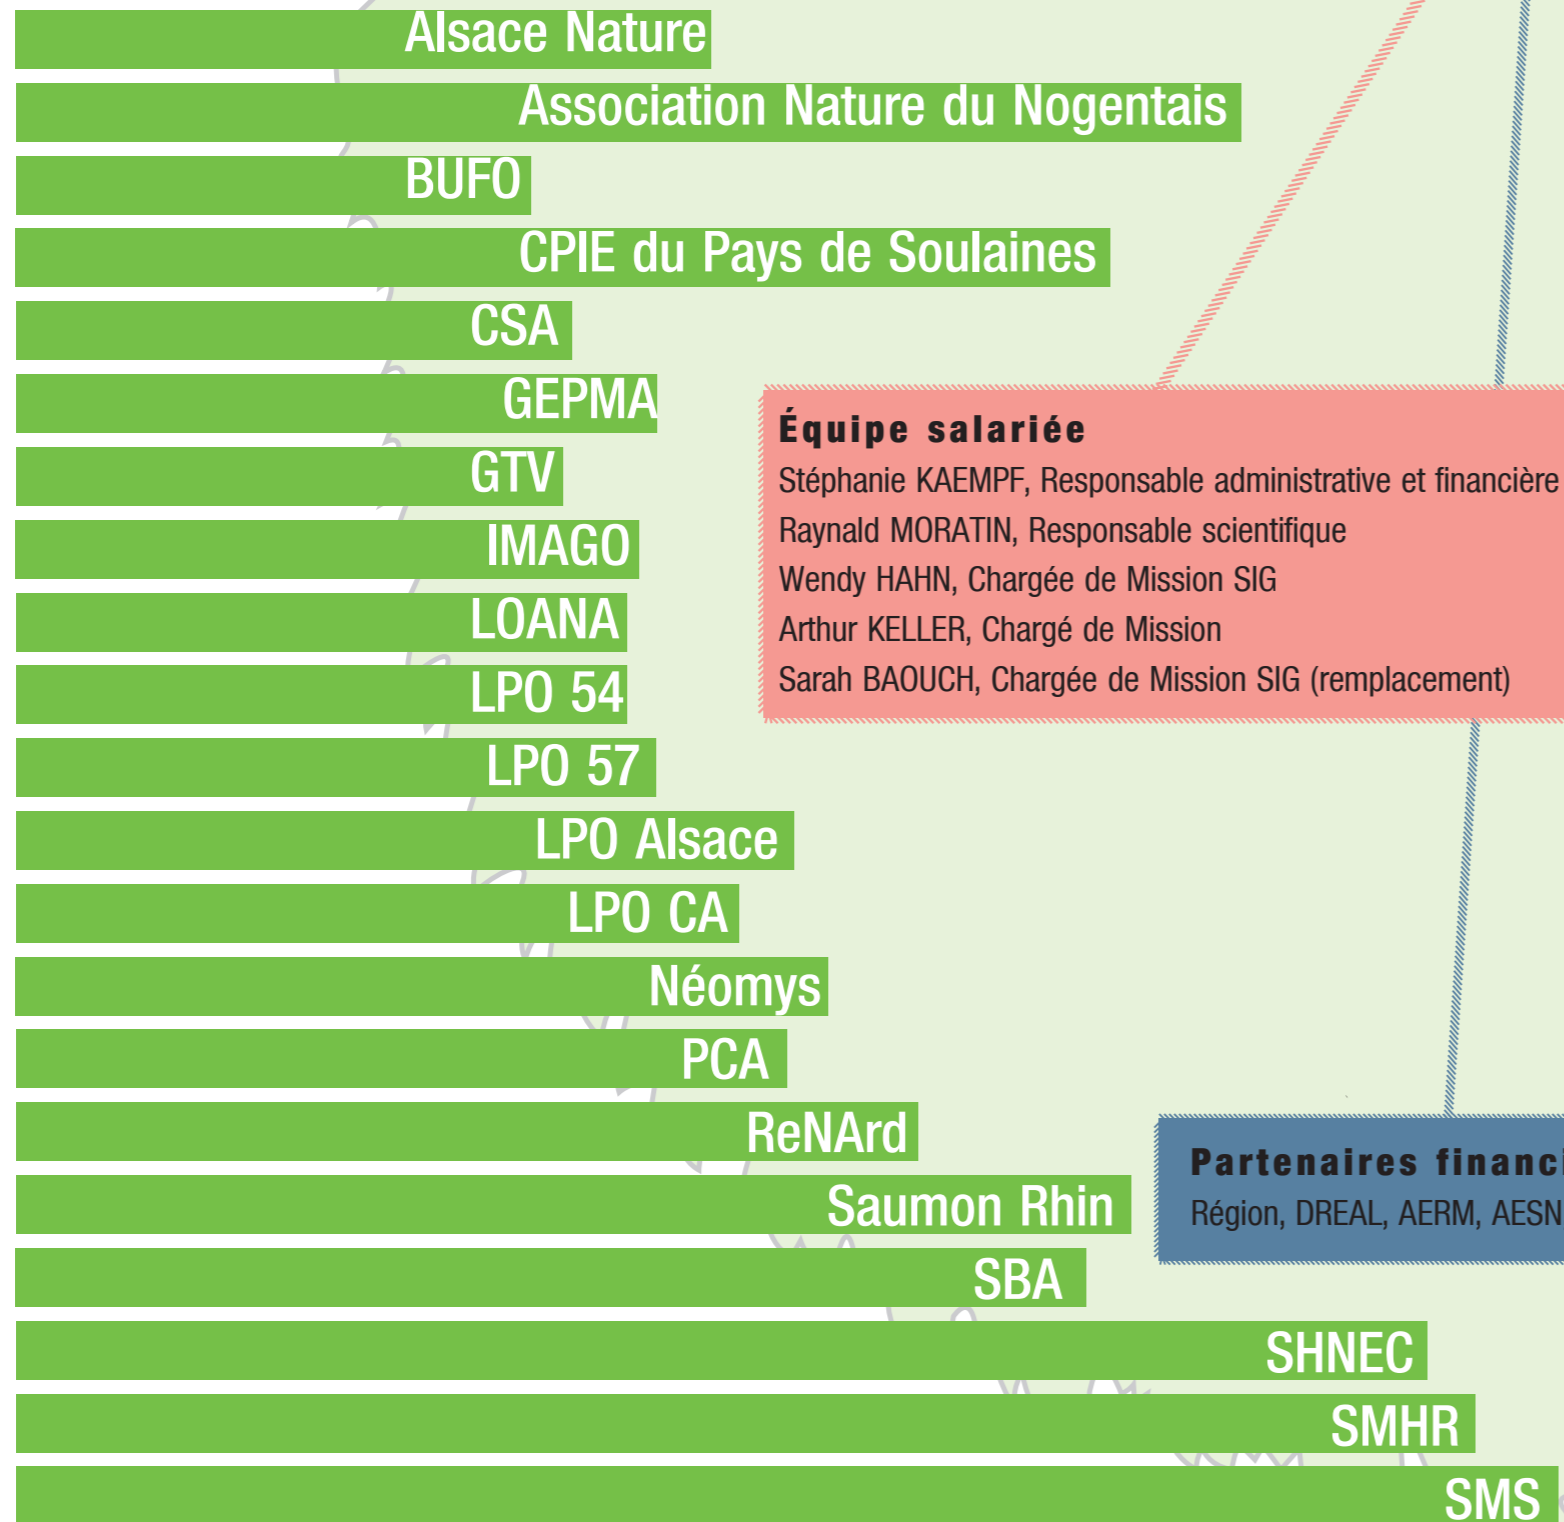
Alsace Nature
Association Nature du Nogentais
BUFO
CPIE du Pays de Soulaines
CSA
GEPMA
GTV
IMAGO
LOANA
LPO 54
LPO 57
LPO Alsace
LPO CA
Néomys
PCA
ReNArd
Saumon Rhin
SBA
SHNEC
SMHR
SMS

Équipe salariée
Stéphanie KAEMPF, Responsable administrative et financière
Raynald MORATIN, Responsable scientifique
Wendy HAHN, Chargée de Mission SIG
Arthur KELLER, Chargé de Mission
Sarah BAOUCH, Chargée de Mission SIG (remplacement)

Partenaires financ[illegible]
Région, DREAL, AERM, AESN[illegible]